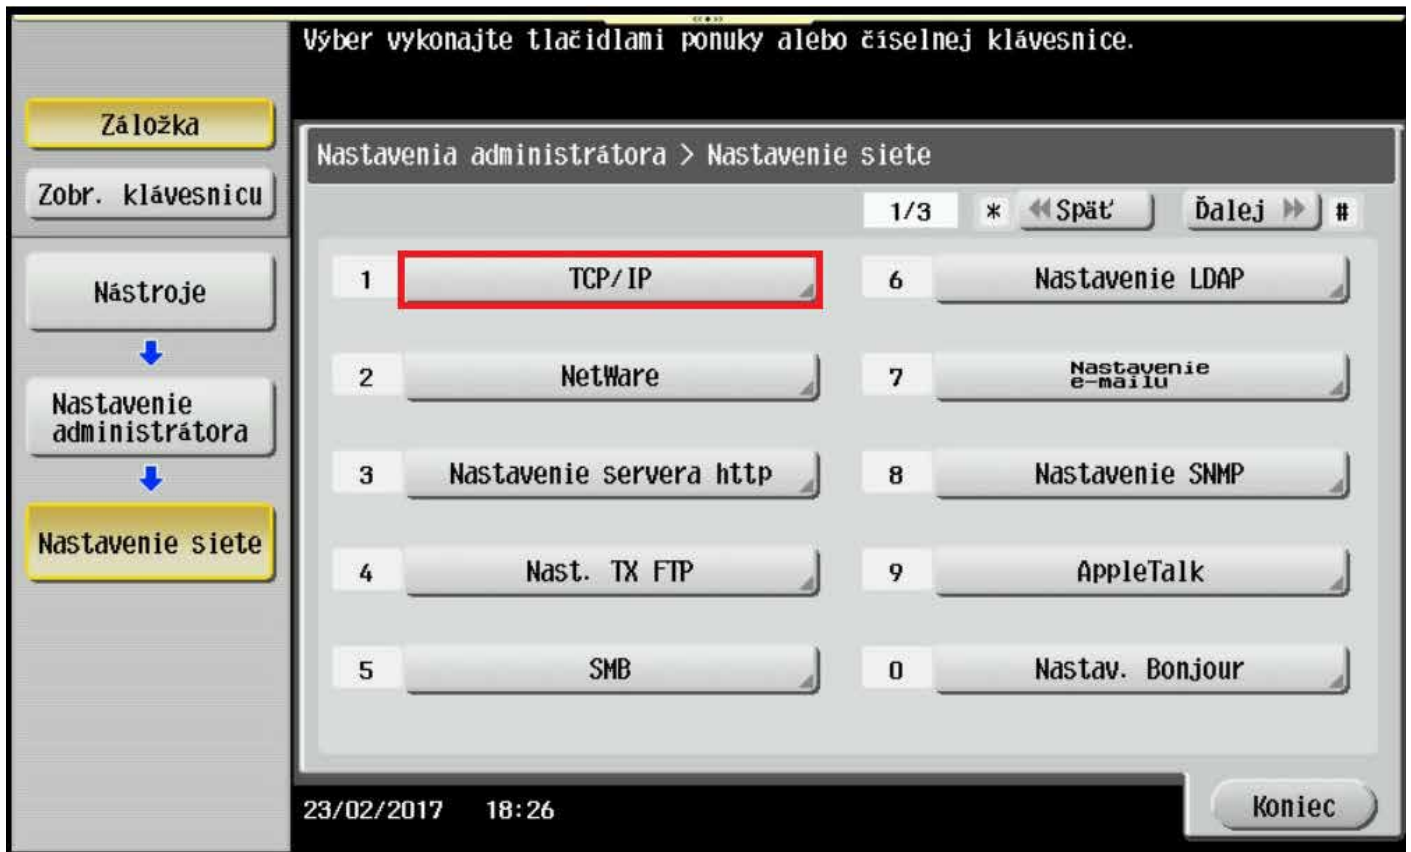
Výber vykonajte tlačidlami ponuky alebo číselnej klávesnice.

Záložka

Zobr. klávesnicu

Nástroje

Nastavenie administrátora

Nastavenie siete

Nastavenia administrátora > Nastavenie siete

1/3 ＊ Späť Ďalej #

1 TCP/IP

2 NetWare

3 Nastavenie servera http

4 Nast. TX FTP

5 SMB

6 Nastavenie LDAP

7 Nastavenie e-mailu

8 Nastavenie SNMP

9 AppleTalk

0 Nastav. Bonjour

23/02/2017 18:26

Koniec